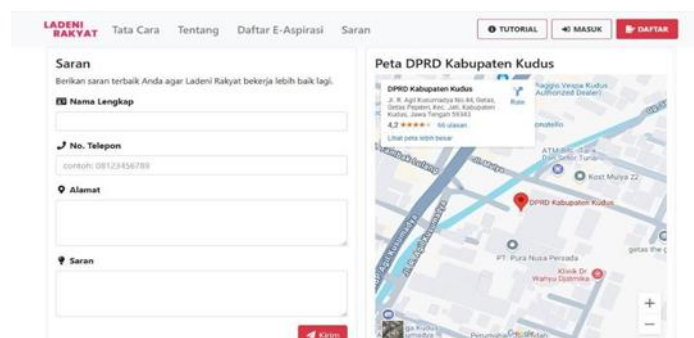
LADENI RAKYAT Tata Cara Tentang Daftar E-Aspirasi Saran

TUTORIAL MASUK DAFTAR

Saran

Berikan saran terbaik Anda agar Ladeni Rakyat bekerja lebih baik lagi.

Nama Lengkap

No. Telepon

contoh: 08123456789

Alamat

Saran

Kirim

Peta DPRD Kabupaten Kudus

DPRD Kabupaten Kudus

Jl. R. Agil Kusumadya No.44, Getas, Getas Pejaten, Kec. Jati, Kabupaten Kudus, Jawa Tengah 59343

4,2 ★★★★ 66 ulasan

Lihat peta lebih besar

Rute

Raggio Vespa Kudus Authorized Dealer

ATM BRI Pasar Baru

Kost Mulya 22

DPRD Kabupaten Kudus

PT. Pura Nusa Persada

Klinik Dr. Wahyu Djatmika

Jl. Agil Kusumadya

Google

+
−